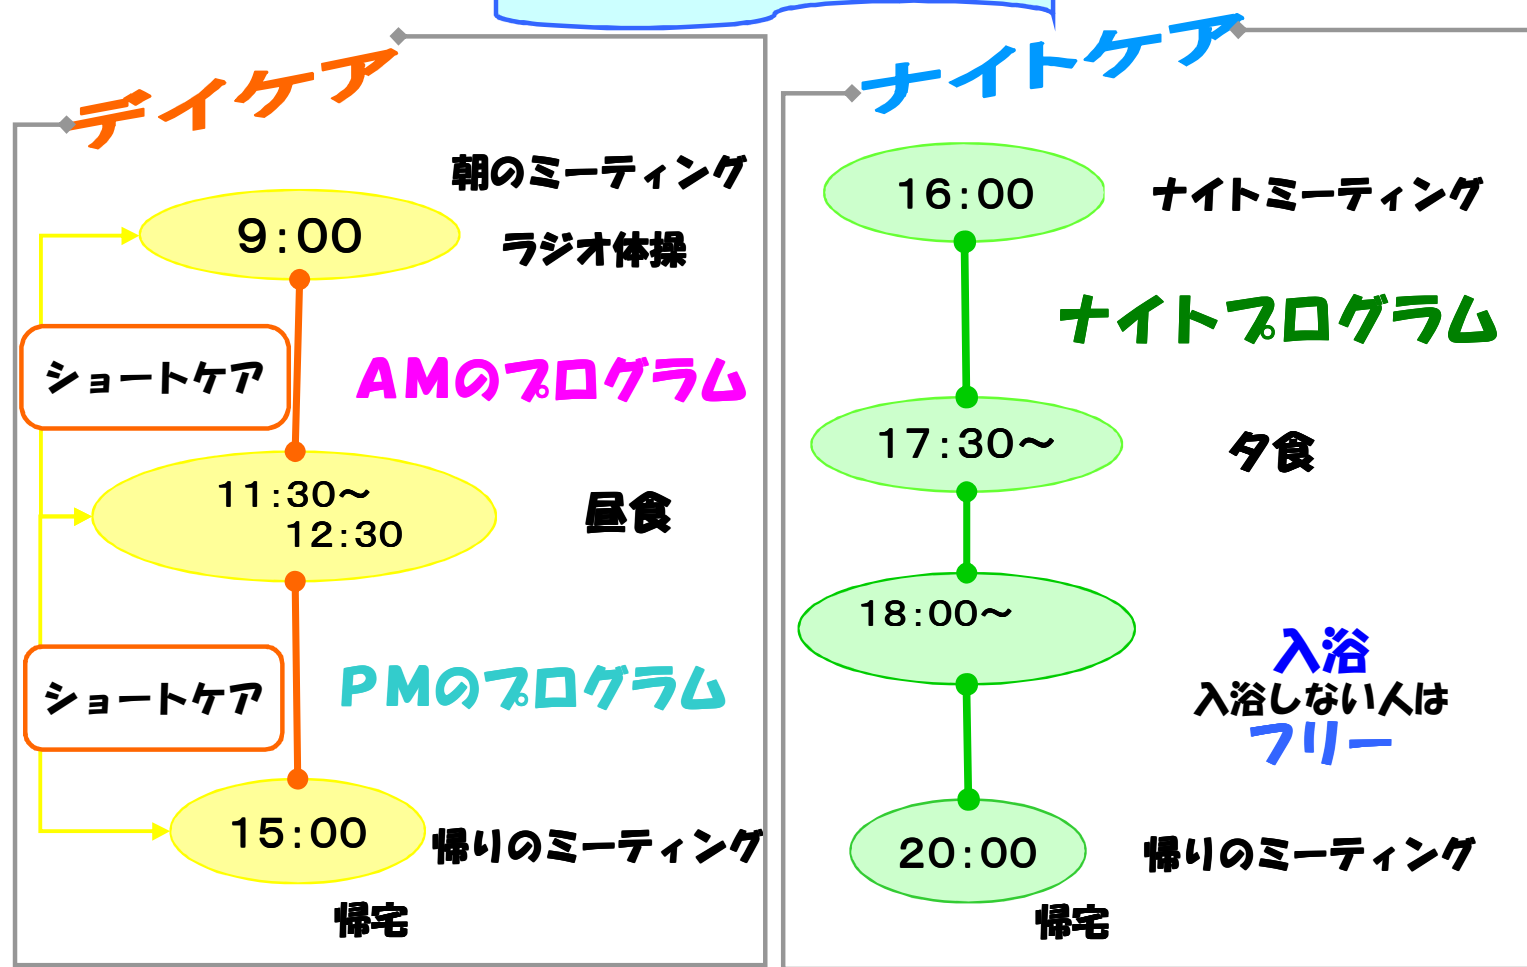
デイケア

朝のミーティング

9:00

ラジオ体操

ショートケア

AMのプログラム

11:30〜
12:30

昼食

PMのプログラム

ショートケア

15:00

帰りのミーティング

帰宅

ナイトケア

16:00

ナイトミーティング

ナイトプログラム

17:30〜

夕食

18:00〜

入浴
入浴しない人は
フリー

20:00

帰りのミーティング

帰宅